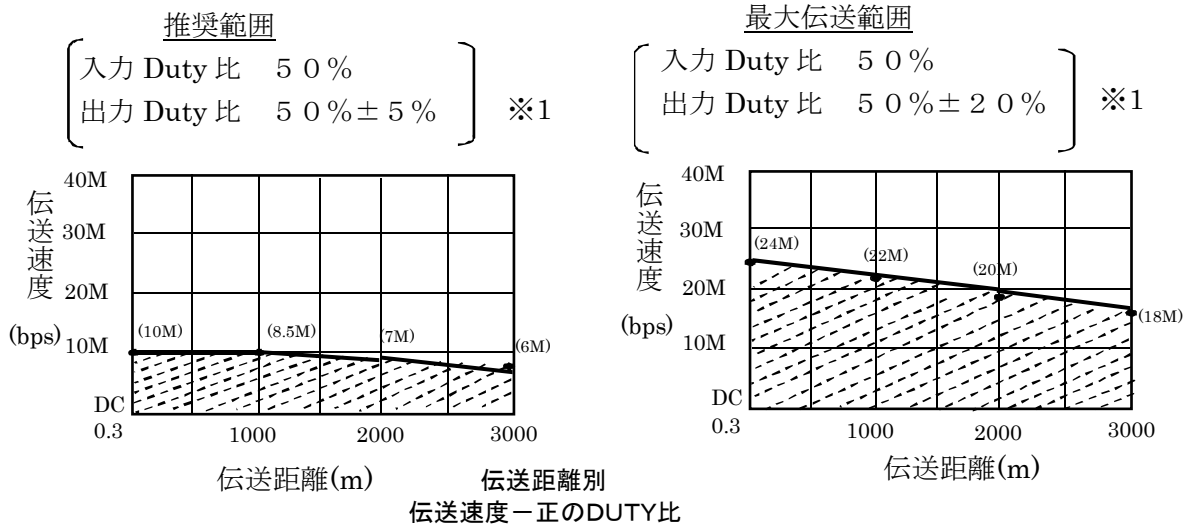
推奨範囲

入力 Duty 比　５０％
出力 Duty 比　５０％±５％

※1

伝送速度 (bps)

40M
30M
20M
10M
DC
0.3
1000
2000
3000

(10M)
(8.5M)
(7M)
(6M)

伝送距離(m)

最大伝送範囲

入力 Duty 比　５０％
出力 Duty 比　５０％±２０％

※1

伝送速度 (bps)

40M
30M
20M
10M
DC
0.3
1000
2000
3000

(24M)
(22M)
(20M)
(18M)

伝送距離(m)

伝送距離別
伝送速度－正のDUTY比